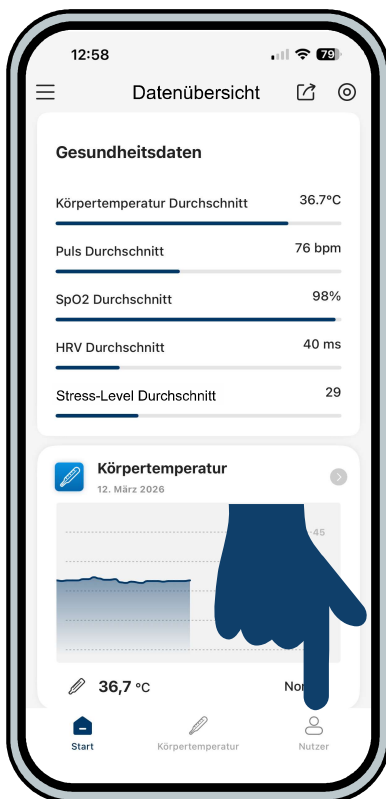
12:58

79

Datenübersicht

Gesundheitsdaten

Körpertemperatur Durchschnitt 36.7°C

Puls Durchschnitt 76 bpm

SpO2 Durchschnitt 98%

HRV Durchschnitt 40 ms

Stress-Level Durchschnitt 29

Körpertemperatur
12. März 2026

45

36,7 °C

Nor

Start Körpertemperatur Nutzer